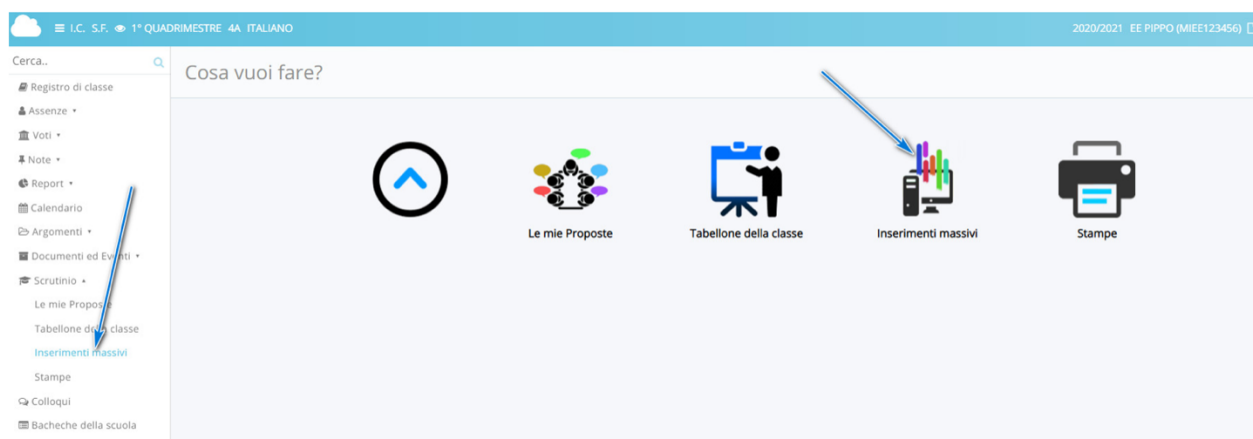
I.C. S.F. 1° QUADRIMESTRE 4A ITALIANO

2020/2021 EE PIPPO (MIEE123456)

Cerca..

Registro di classe
Assenze
Voti
Note
Report
Calendario
Argomenti
Documenti ed Eventi
Scrutinio
Le mie Proposte
Tabellone della classe
Inserimenti massivi
Stampe
Colloqui
Bacheche della scuola

Cosa vuoi fare?

Le mie Proposte

Tabellone della classe

Inserimenti massivi

Stampe